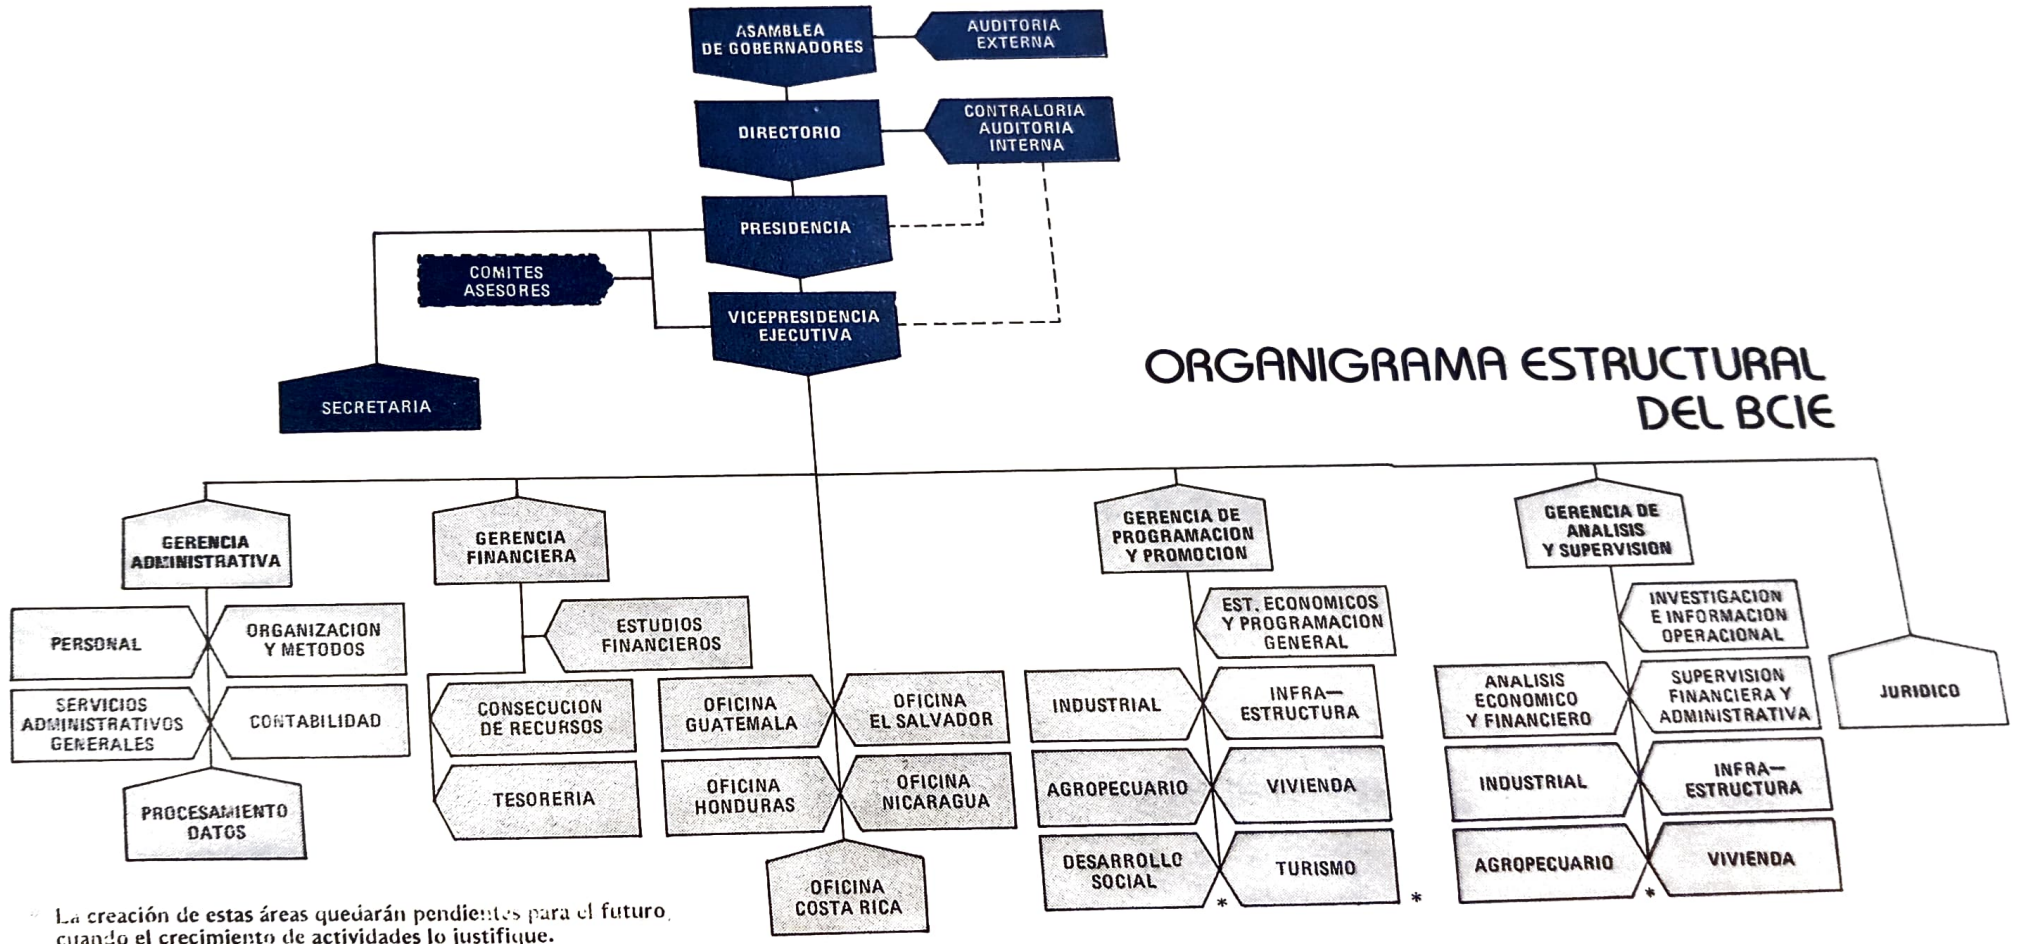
ASAMBLEA DE GOBERNADORES

AUDITORIA EXTERNA

DIRECTORIO

CONTRALORIA AUDITORIA INTERNA

PRESIDENCIA

COMITES ASESORES

VICEPRESIDENCIA EJECUTIVA

SECRETARIA

ORGANIGRAMA ESTRUCTURAL DEL BCIE

GERENCIA ADMINISTRATIVA

PERSONAL

ORGANIZACION Y METODOS

SERVICIOS ADMINISTRATIVOS GENERALES

CONTABILIDAD

PROCESAMIENTO DATOS

GERENCIA FINANCIERA

ESTUDIOS FINANCIEROS

CONSECUCION DE RECURSOS

TESORERIA

OFICINA GUATEMALA

OFICINA EL SALVADOR

OFICINA HONDURAS

OFICINA NICARAGUA

OFICINA COSTA RICA

GERENCIA DE PROGRAMACION Y PROMOCION

EST. ECONOMICOS Y PROGRAMACION GENERAL

INDUSTRIAL

INFRA— ESTRUCTURA

AGROPECUARIO

VIVIENDA

DESARROLLO SOCIAL

TURISMO

* *

GERENCIA DE ANALISIS Y SUPERVISION

INVESTIGACION E INFORMACION OPERACIONAL

ANALISIS ECONOMICO Y FINANCIERO

SUPERVISION FINANCIERA Y ADMINISTRATIVA

INDUSTRIAL

INFRA— ESTRUCTURA

AGROPECUARIO

VIVIENDA

*

JURIDICO

* La creación de estas áreas quedarán pendientes para el futuro, cuando el crecimiento de actividades lo justifique.